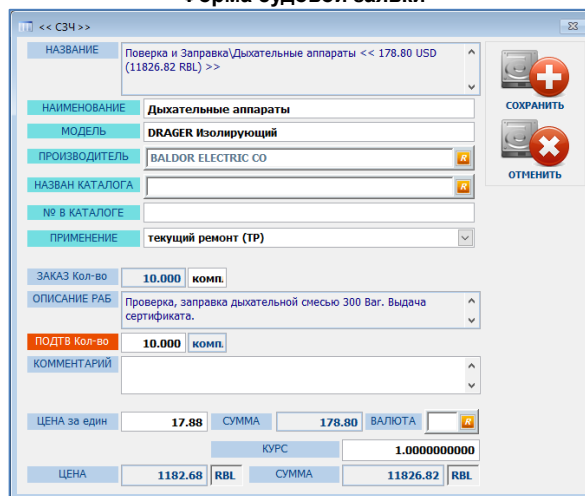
Форма судовой заявки

<< СЗЧ >>

НАЗВАНИЕ
Поверка и Заправка\Дыхательные аппараты << 178.80 USD (11826.82 RBL) >>

СОХРАНИТЬ

НАИМЕНОВАНИЕ
Дыхательные аппараты

МОДЕЛЬ
DRAGER Изолирующий

ОТМЕНИТЬ

ПРОИЗВОДИТЕЛЬ
BALDOR ELECTRIC CO

НАЗВАН КАТАЛОГА

№ В КАТАЛОГЕ

ПРИМЕНЕНИЕ
текущий ремонт (ТР)

ЗАКАЗ Кол-во
10.000 комп.

ОПИСАНИЕ РАБ
Проверка, заправка дыхательной смесью 300 Bar. Выдача сертификата.

ПОДТВ Кол-во
10.000 комп.

КОММЕНТАРИЙ

| ЦЕНА за един | 17.88 | СУММА | 178.80 | ВАЛЮТА | |
|---|---|---|---|---|---|
| | | КУРС | 1.0000000000 | | |
| ЦЕНА | 1182.68 RBL | СУММА | 11826.82 RBL | | |